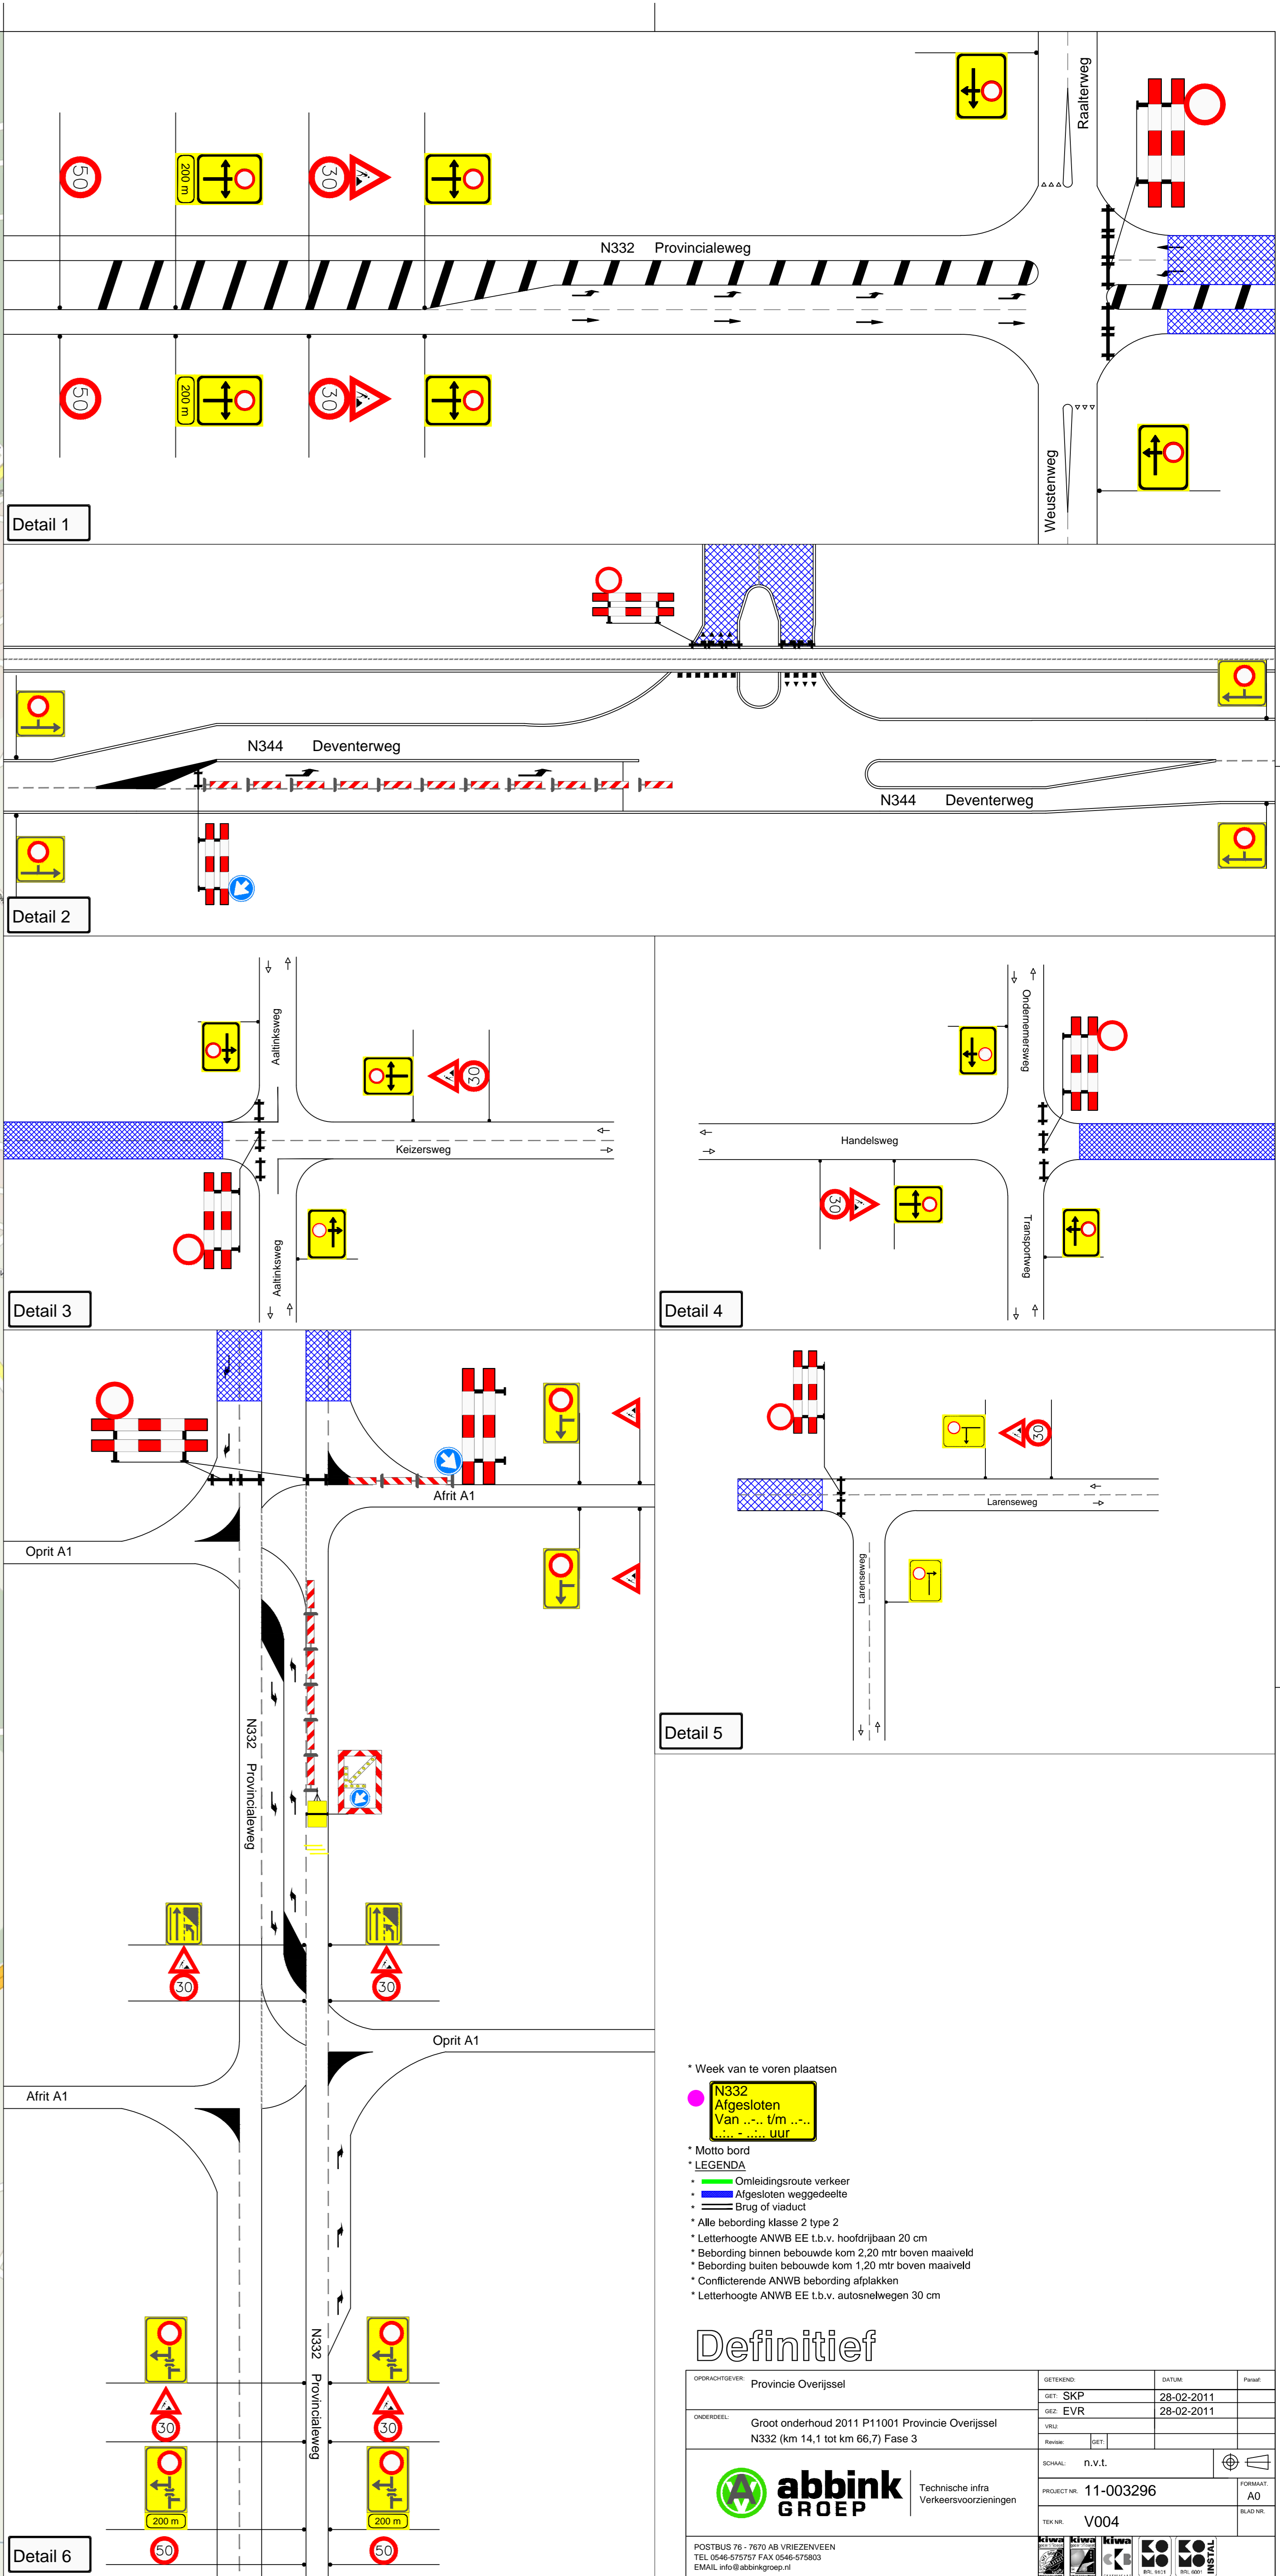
Raalterweg

50

200 m

30

N332 Provincialeweg

50

200 m

30

Weustenweg

Detail 1

N344 Deventerweg

N344 Deventerweg

Detail 2

Aaltinksweg

30

Keizersweg

Aaltinksweg

Detail 3

Ondernemersweg

Handelsweg

30

Transportweg

Detail 4

Afrit A1

Oprit A1

N332 Provincialeweg

30

30

Oprit A1

Afrit A1

N332 Provincialeweg

30

30

200 m

200 m

50

50

Detail 6

30

Larensweg

Larensweg

Detail 5

* Week van te voren plaatsen

N332
Afgesloten
Van ..-.. t/m ..-..
..:.. - ..:.. uur

* Motto bord
* LEGENDA
Omleidingsroute verkeer
Afgesloten weggedeelte
Brug of viaduct
* Alle bebording klasse 2 type 2
* Letterhoogte ANWB EE t.b.v. hoofdrijbaan 20 cm
* Bebording binnen bebouwde kom 2,20 mtr boven maaiveld
* Bebording buiten bebouwde kom 1,20 mtr boven maaiveld
* Conflicterende ANWB bebording afplakken
* Letterhoogte ANWB EE t.b.v. autosnelwegen 30 cm

Definitief

| OPDRACHTGEVER: Provincie Overijssel | GETEKEND: | DATUM: | Paraaf: |
|---|---|---|---|
| | GET: SKP | 28-02-2011 | |
| ONDERDEEL: Groot onderhoud 2011 P11001 Provincie Overijssel N332 (km 14,1 tot km 66,7) Fase 3 | GEZ: EVR | 28-02-2011 | |
| | VRIJ: | | |
| | Revisie: GET: | | |
| abbink GROEP Technische infra Verkeersvoorzieningen | SCHAAL: n.v.t. | | |
| | PROJECT NR: 11-003296 | FORMAAT: A0 | |
| | TEK NR: V004 | BLAD NR: | |

POSTBUS 76 - 7670 AB VRIEZENVEEN
TEL 0546-575757 FAX 0546-575803
EMAIL info@abbinkgroep.nl

kiwa kiwa kiwa KOMO KOMO INSTAL